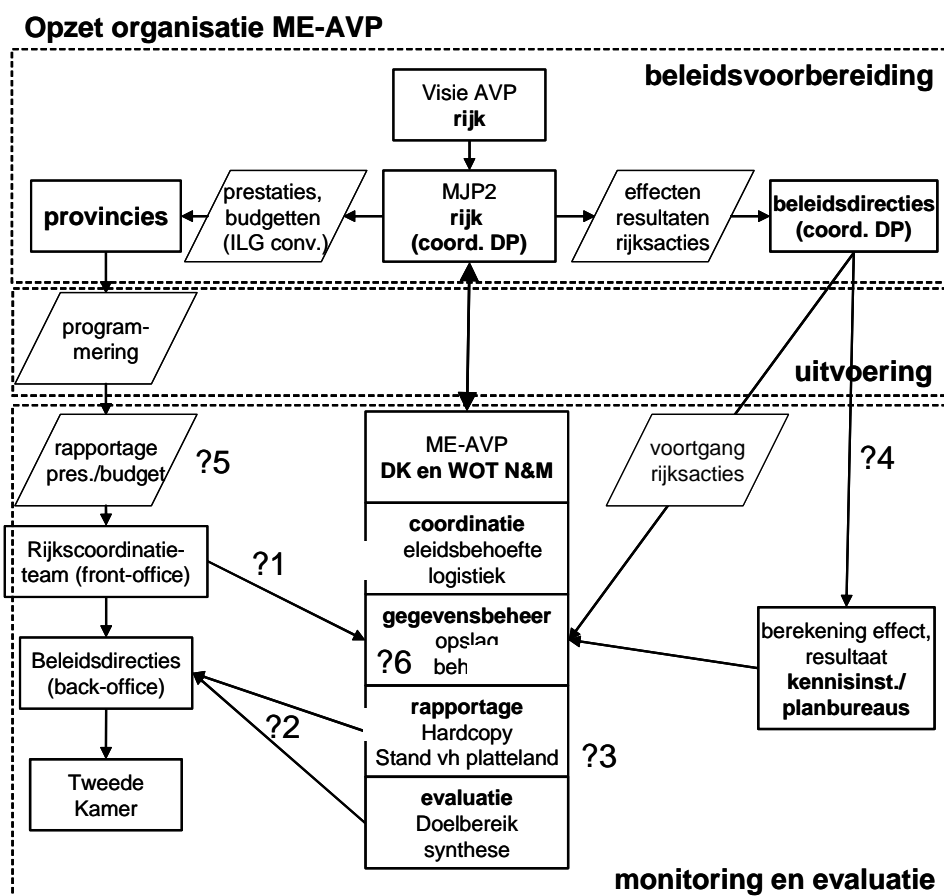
Opzet organisatie ME-AVP

beleidsvoorbereiding

Visie AVP
rijk

provincies

prestaties, budgetten (ILG conv.)

MJP2
rijk
(coord. DP)

effecten resultaten rijksacties

beleidsdirecties
(coord. DP)

programmering

uitvoering

rapportage pres./budget

?5

ME-AVP
DK en WOT N&M

voortgang rijksacties

?4

Rijkscoordinatieteam (front-office)

?1

coordinatie
eleidsbehoefte
logistiek

gegevensbeheer
opslag
beh

?6

berekening effect, resultaat
kennisinst./
planbureaus

Beleidsdirecties (back-office)

?2

rapportage
Hardcopy
Stand vh platteland

?3

Tweede Kamer

evaluatie
Doelbereik
synthese

monitoring en evaluatie